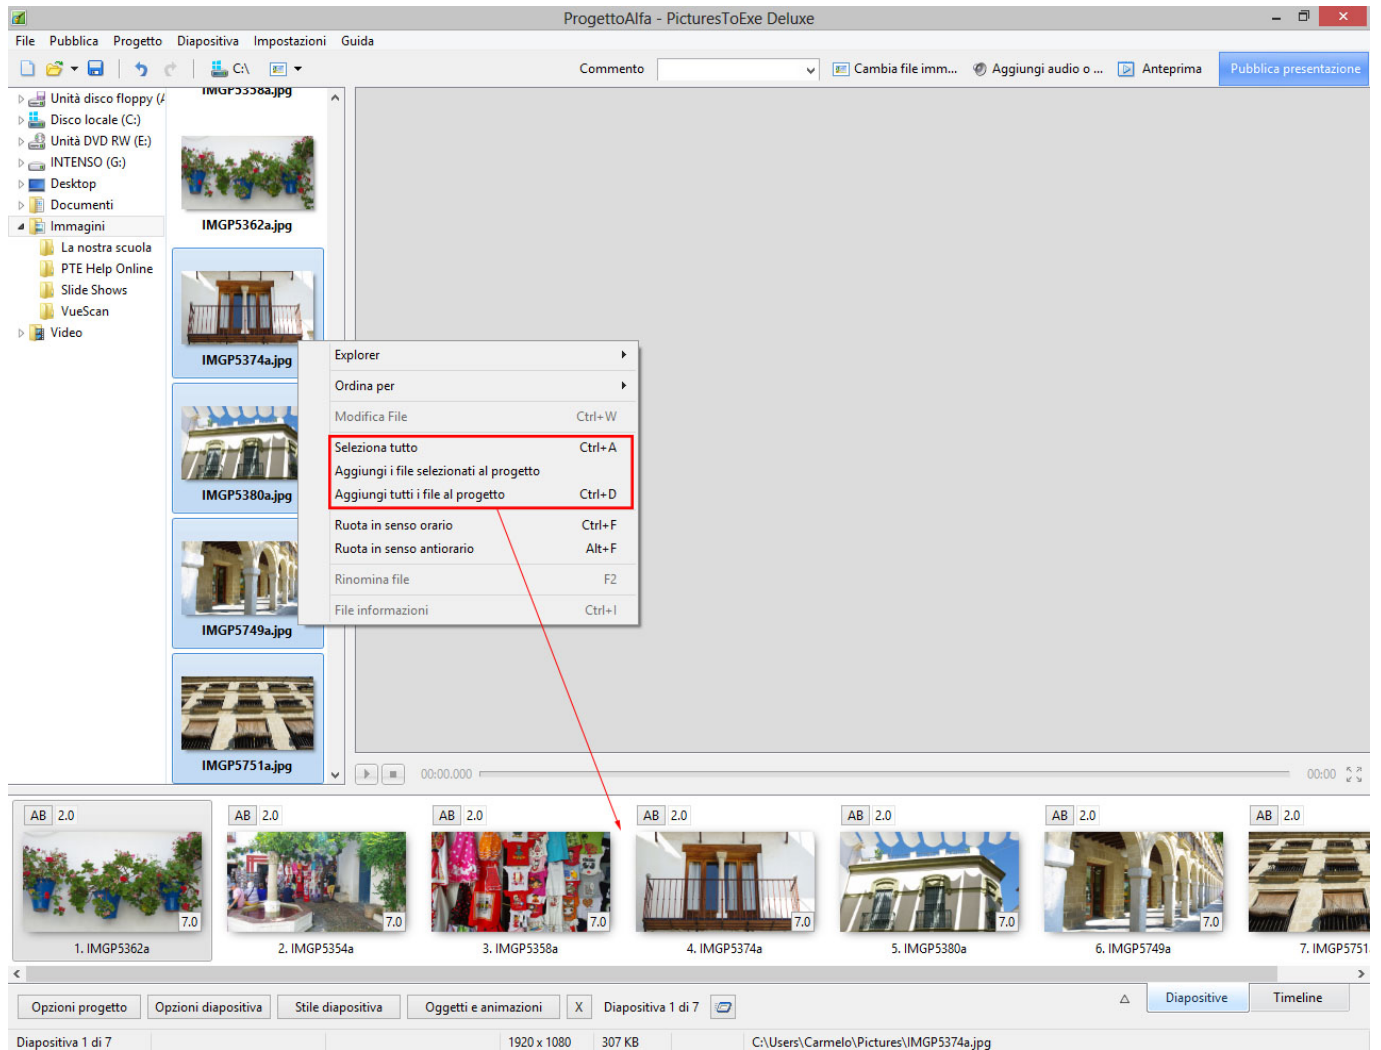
ProgettoAlfa - PicturesToExe Deluxe

File Pubblica Progetto Diapositiva Impostazioni Guida

C:\

Commento

Cambia file imm... Aggiungi audio o ... Anteprima Pubblica presentazione

Unità disco floppy (A
Disco locale (C:)
Unità DVD RW (E:)
INTENSO (G:)
Desktop
Documenti
Immagini
La nostra scuola
PTE Help Online
Slide Shows
VueScan
Video

IMGP5358a.jpg
IMGP5362a.jpg
IMGP5374a.jpg
IMGP5380a.jpg
IMGP5749a.jpg
IMGP5751a.jpg

Explorer
Ordina per
Modifica File Ctrl+W
Seleziona tutto Ctrl+A
Aggiungi i file selezionati al progetto
Aggiungi tutti i file al progetto Ctrl+D
Ruota in senso orario Ctrl+F
Ruota in senso antiorario Alt+F
Rinomina file F2
File informazioni Ctrl+I

00:00.000 00:00

AB 2.0 7.0 1. IMGP5362a
AB 2.0 7.0 2. IMGP5354a
AB 2.0 7.0 3. IMGP5358a
AB 2.0 7.0 4. IMGP5374a
AB 2.0 7.0 5. IMGP5380a
AB 2.0 7.0 6. IMGP5749a
AB 2.0 7. IMGP5751

Opzioni progetto Opzioni diapositiva Stile diapositiva Oggetti e animazioni X Diapositiva 1 di 7 Diapositive Timeline

Diapositiva 1 di 7 1920 x 1080 307 KB C:\Users\Carmelo\Pictures\IMGP5374a.jpg